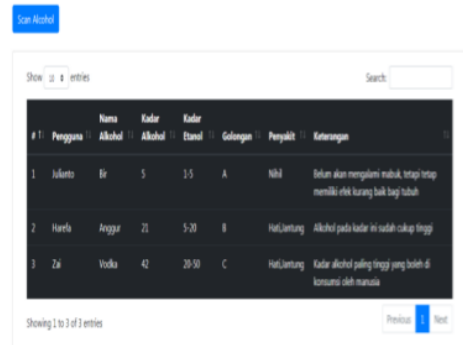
Scan Alcohol

Show 10 entries

Search:

| # | Pengguna | Nama Alkohol | Kadar Alkohol | Kadar Etanol | Golongan | Penyakit | Keterangan |
|---|---|---|---|---|---|---|---|
| 1 | Julianto | Bir | 5 | 1-5 | A | Nihil | Belum akan mengalami mabuk, tetapi tetap memiliki efek kurang baik bagi tubuh |
| 2 | Harefa | Anggur | 21 | 5-20 | B | Hati,Jantung | Alkohol pada kadar ini sudah cukup tinggi |
| 3 | Zai | Vodka | 42 | 20-50 | C | Hati,Jantung | Kadar alkohol paling tinggi yang boleh di konsumsi oleh manusia |

Showing 1 to 3 of 3 entries

Previous 1 Next